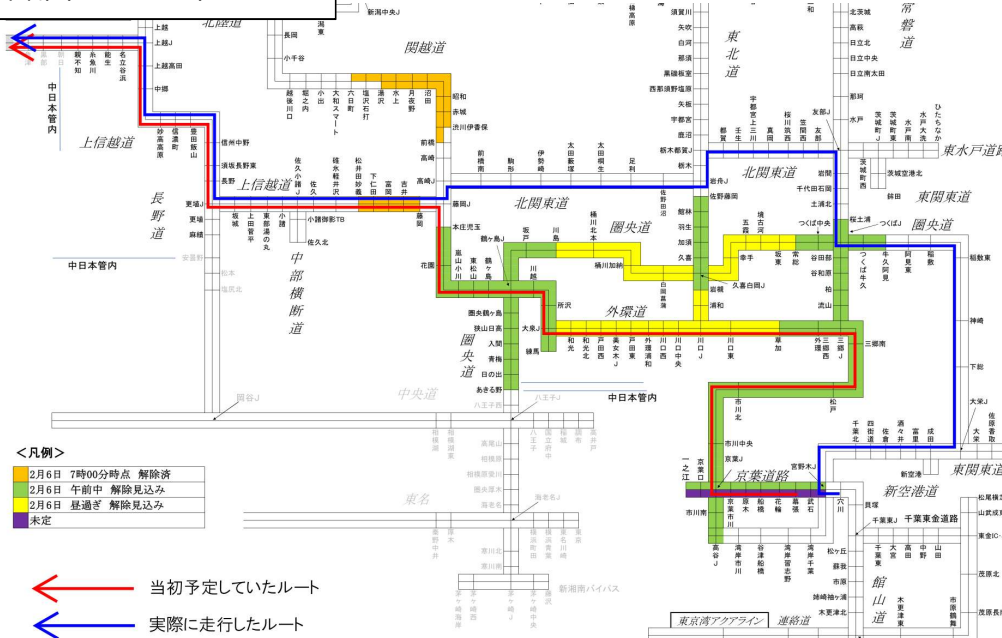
北陸道
新潟中央J
関越道
東北道
常磐道
上越J
上越高田
中郷
中日本管内
上信越道
長野道
信州中野
須坂長野東
長野
更埴
麻績
安曇野
中日本管内
上信越道
中部横断道
小諸御影TB
佐久北
藤岡J
北関東道
圏央道
外環道
東関東道
東水戸道路
圏央道
北関東道
岩舟J
佐野藤岡
鶴ヶ島J
大泉J
所沢
川越
圏央鶴ヶ島
狭山日高
入間
青梅
日の出
あきる野
八王子西
八王子J
中央道
中日本管内
川口J
三郷南
三郷J
松戸
市川北
市川中央
京葉J
京葉道路
宮野木J
東関東道
新空港道
千葉東J
千葉東金道路
館山道
東京湾アクアライン
連絡道
東名
海老名J
新湘南バイパス
つくばJ
つくば中央
桜土浦
友部J
岩間
水戸
那珂
日立南太田
日立中央
日立北
北茨城
神崎
下総
大栄J
稲敷東
高谷J
市川南
穴川
貝塚
松ヶ丘
蘇我
市原
姉崎袖ヶ浦
木更津北
<凡例>
2月6日 7時00分時点 解除済
2月6日 午前中 解除見込み
2月6日 昼過ぎ 解除見込み
未定
当初予定していたルート
実際に走行したルート